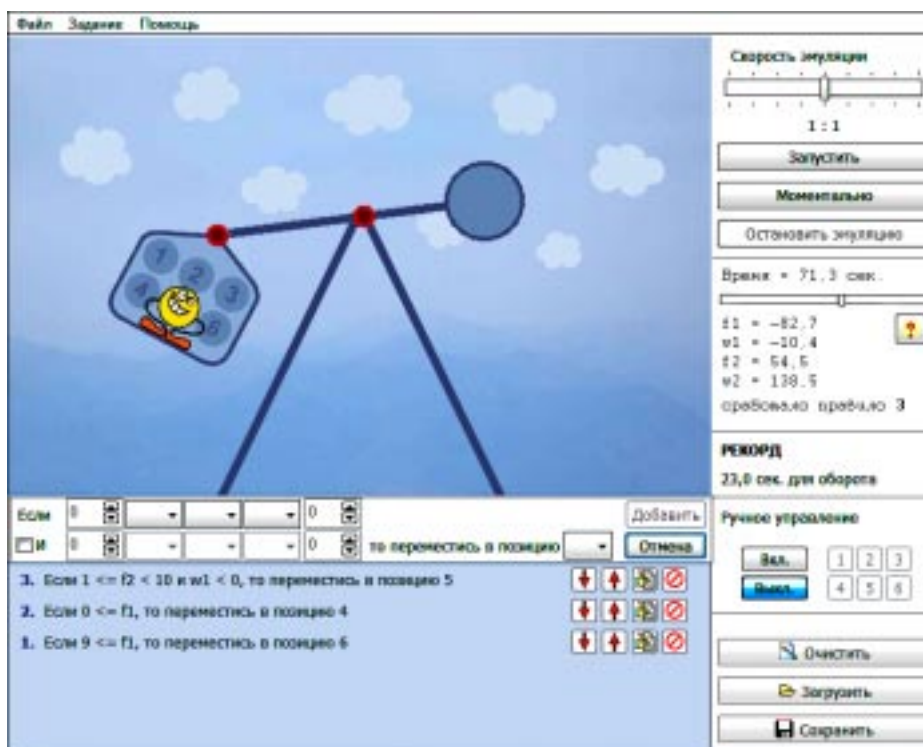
Файл Задание Помощь

7 2 3 4 5 6

Скорость эмуляции

1 : 1

Запустить

Моментально

Остановить эмуляцию

Время = 71.3 сек.

f1 = -82.7
w1 = -10.4
f2 = 54.5
w2 = 138.5

?

сработало правило 3

РЕКОРД

23,0 сек. для оборота

Если 0 0 Добавить
и 0 0 то переместись в позицию Отмена

3. Если 1 <= f2 < 10 и w1 < 0, то переместись в позицию 5

2. Если 0 <= f1, то переместись в позицию 4

1. Если 9 <= f1, то переместись в позицию 6

Ручное управление

Вкл.
Выкл.

1 2 3
4 5 6

Очистить

Загрузить

Сохранить